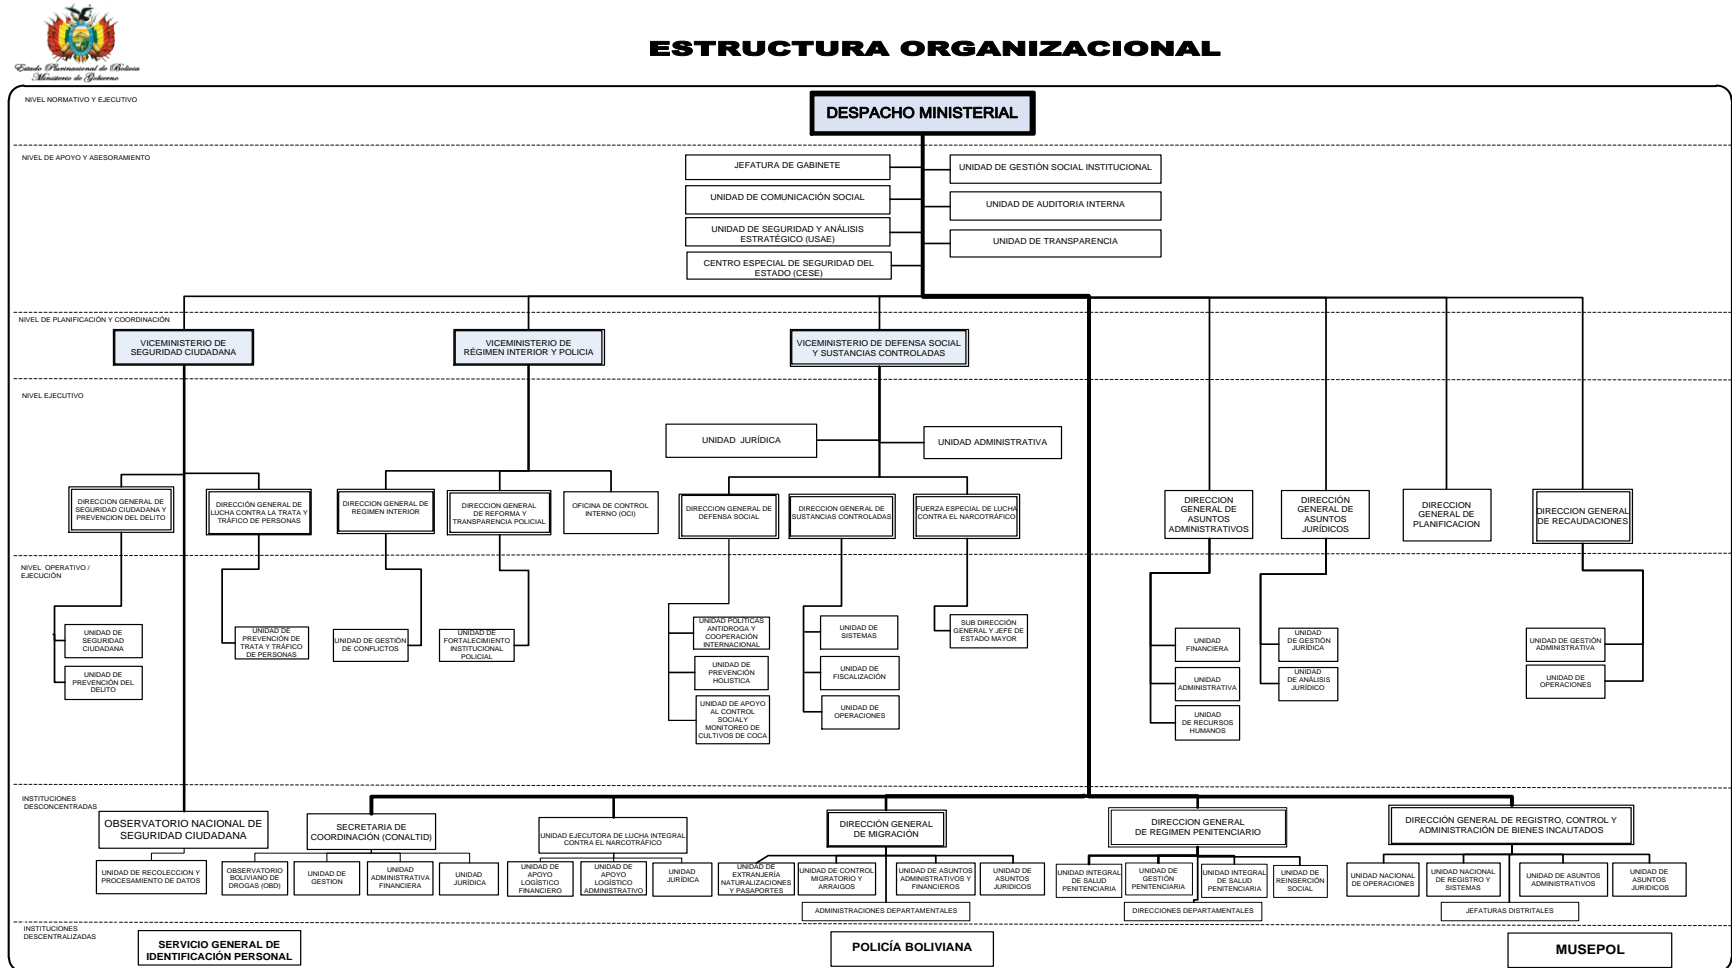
Estado Plurinacional de Bolivia
Ministerio de Gobierno

ESTRUCTURA ORGANIZACIONAL

NIVEL NORMATIVO Y EJECUTIVO

DESPACHO MINISTERIAL

NIVEL DE APOYO Y ASESORAMIENTO

JEFATURA DE GABINETE
UNIDAD DE COMUNICACIÓN SOCIAL
UNIDAD DE SEGURIDAD Y ANÁLISIS ESTRATÉGICO (USAE)
CENTRO ESPECIAL DE SEGURIDAD DEL ESTADO (CESE)
UNIDAD DE GESTIÓN SOCIAL INSTITUCIONAL
UNIDAD DE AUDITORIA INTERNA
UNIDAD DE TRANSPARENCIA

NIVEL DE PLANIFICACIÓN Y COORDINACIÓN

VICEMINISTERIO DE SEGURIDAD CIUDADANA
VICEMINISTERIO DE RÉGIMEN INTERIOR Y POLICIA
VICEMINISTERIO DE DEFENSA SOCIAL Y SUSTANCIAS CONTROLADAS

NIVEL EJECUTIVO

UNIDAD JURÍDICA
UNIDAD ADMINISTRATIVA

DIRECCION GENERAL DE SEGURIDAD CIUDADANA Y PREVENCION DEL DELITO
DIRECCIÓN GENERAL DE LUCHA CONTRA LA TRATA Y TRÁFICO DE PERSONAS
DIRECCION GENERAL DE REGIMEN INTERIOR
DIRECCION GENERAL DE REFORMA Y TRANSPARENCIA POLICIAL
OFICINA DE CONTROL INTERNO (OCI)
DIRECCION GENERAL DE DEFENSA SOCIAL
DIRECCION GENERAL DE SUSTANCIAS CONTROLADAS
FUERZA ESPECIAL DE LUCHA CONTRA EL NARCOTRÁFICO
DIRECCION GENERAL DE ASUNTOS ADMINISTRATIVOS
DIRECCIÓN GENERAL DE ASUNTOS JURÍDICOS
DIRECCION GENERAL DE PLANIFICACION
DIRECCION GENERAL DE RECAUDACIONES

NIVEL OPERATIVO / EJECUCIÓN

UNIDAD DE SEGURIDAD CIUDADANA
UNIDAD DE PREVENCIÓN DEL DELITO
UNIDAD DE PREVENCIÓN DE TRATA Y TRÁFICO DE PERSONAS
UNIDAD DE GESTIÓN DE CONFLICTOS
UNIDAD DE FORTALECIMIENTO INSTITUCIONAL POLICIAL
UNIDAD POLITICAS ANTIDROGA Y COOPERACIÓN INTERNACIONAL
UNIDAD DE PREVENCIÓN HOLISTICA
UNIDAD DE APOYO AL CONTROL SOCIAL MONITOREO DE CULTIVOS DE COCA
UNIDAD DE SISTEMAS
UNIDAD DE FISCALIZACIÓN
UNIDAD DE OPERACIONES
SUB DIRECCIÓN GENERAL Y JEFE DE ESTADO MAYOR
UNIDAD FINANCIERA
UNIDAD ADMINISTRATIVA
UNIDAD DE RECURSOS HUMANOS
UNIDAD DE GESTIÓN JURÍDICA
UNIDAD DE ANÁLISIS JURÍDICO
UNIDAD DE GESTIÓN ADMINISTRATIVA
UNIDAD DE OPERACIONES

INSTITUCIONES DESCONCENTRADAS

OBSERVATORIO NACIONAL DE SEGURIDAD CIUDADANA
UNIDAD DE RECOLECCION Y PROCESAMIENTO DE DATOS
SECRETARIA DE COORDINACIÓN (CONALTID)
OBSERVATORIO BOLIVIANO DE DROGAS (OBD)
UNIDAD DE GESTION
UNIDAD ADMINISTRATIVA FINANCIERA
UNIDAD JURÍDICA
UNIDAD EJECUTORA DE LUCHA INTEGRAL CONTRA EL NARCOTRÁFICO
UNIDAD DE APOYO LOGÍSTICO FINANCIERO
UNIDAD DE APOYO LOGÍSTICO ADMINISTRATIVO
UNIDAD JURÍDICA
DIRECCIÓN GENERAL DE MIGRACIÓN
UNIDAD DE EXTRANJERÍA NATURALIZACIONES Y PASAPORTES
UNIDAD DE CONTROL MIGRATORIO Y ARRAIGOS
UNIDAD DE ASUNTOS ADMINISTRATIVOS Y FINANCIEROS
UNIDAD DE ASUNTOS JURIDICOS
ADMINISTRACIONES DEPARTAMENTALES
DIRECCION GENERAL DE REGIMEN PENITENCIARIO
UNIDAD INTEGRAL DE SALUD PENITENCIARIA
UNIDAD DE GESTIÓN PENITENCIARIA
UNIDAD INTEGRAL DE SALUD PENITENCIARIA
UNIDAD DE REINSERCIÓN SOCIAL
DIRECCIONES DEPARTAMENTALES
DIRECCIÓN GENERAL DE REGISTRO, CONTROL Y ADMINISTRACIÓN DE BIENES INCAUTADOS
UNIDAD NACIONAL DE OPERACIONES
UNIDAD NACIONAL DE REGISTRO Y SISTEMAS
UNIDAD DE ASUNTOS ADMINISTRATIVOS
UNIDAD DE ASUNTOS JURIDICOS
JEFATURAS DISTRITALES

INSTITUCIONES DESCENTRALIZADAS

SERVICIO GENERAL DE IDENTIFICACIÓN PERSONAL
POLICÍA BOLIVIANA
MUSEPOL